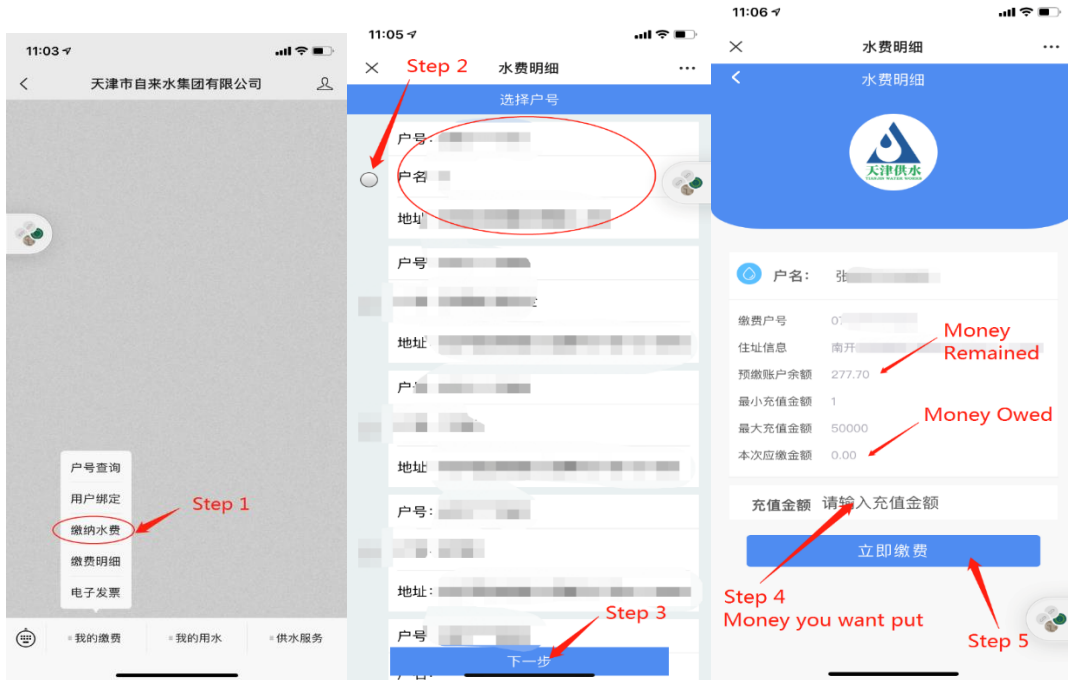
11:03

天津市自来水集团有限公司

户号查询
用户绑定
缴纳水费
缴费明细
电子发票

Step 1

我的缴费 我的用水 供水服务

11:05

Step 2

水费明细

选择户号

户号: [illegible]
户名: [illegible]
地址: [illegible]

户号: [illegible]
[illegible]
地址: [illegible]

户号: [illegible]
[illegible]
地址: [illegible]

户号: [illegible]
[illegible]
地址: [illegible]

户号: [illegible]

Step 3

下一步

11:06

水费明细

水费明细

天津供水

户名: 张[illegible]

缴费户号 07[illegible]
住址信息 南开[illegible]
预缴账户余额 277.70
最小充值金额 1
最大充值金额 50000
本次应缴金额 0.00

Money Remained

Money Owed

充值金额 请输入充值金额

立即缴费

Step 4
Money you want put

Step 5